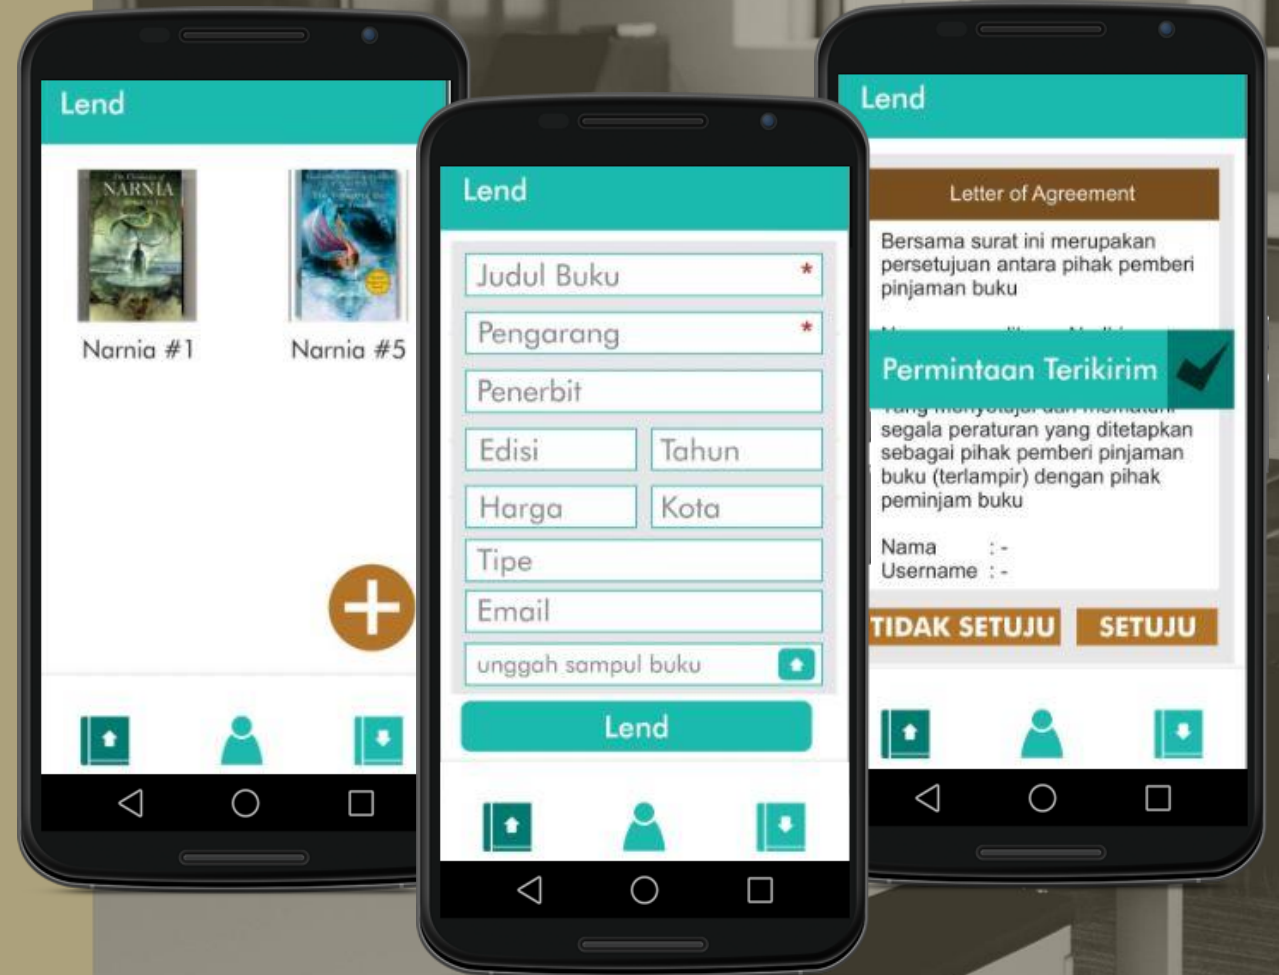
Lend

NARNIA

Narnia #1

Narnia #5

Lend

Judul Buku *

Pengarang *

Penerbit

Edisi

Tahun

Harga

Kota

Tipe

Email

unggah sampul buku

Lend

Lend

Letter of Agreement

Bersama surat ini merupakan persetujuan antara pihak pemberi pinjaman buku

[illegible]

Permintaan Terikirim

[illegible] segala peraturan yang ditetapkan sebagai pihak pemberi pinjaman buku (terlampir) dengan pihak peminjam buku

Nama : -
Username : -

TIDAK SETUJU

SETUJU